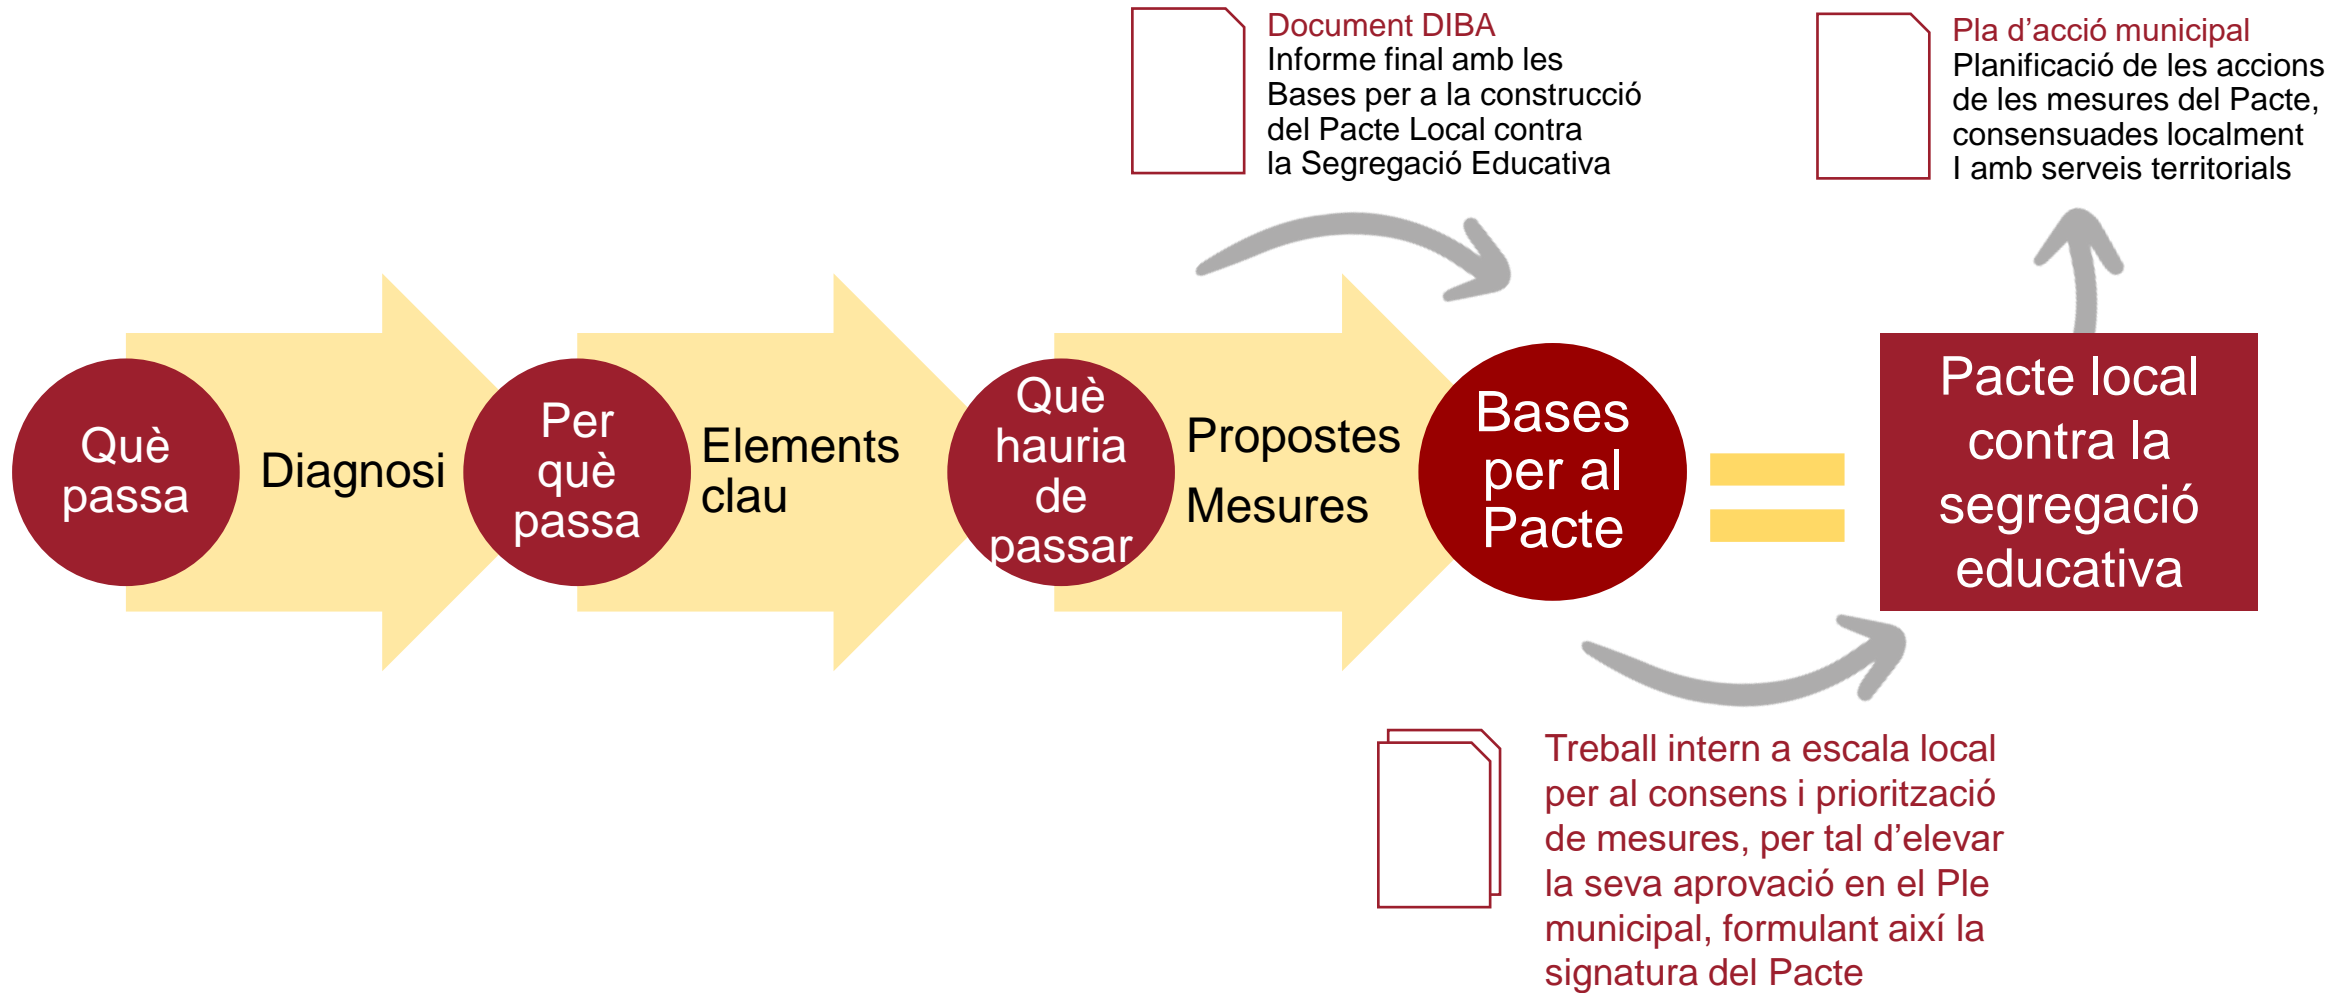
Document DIBA
Informe final amb les Bases per a la construcció del Pacte Local contra la Segregació Educativa

Pla d'acció municipal
Planificació de les accions de les mesures del Pacte, consensuades localment I amb serveis territorials

Què passa

Diagnosi

Per què passa

Elements clau

Què hauria de passar

Propostes

Mesures

Bases per al Pacte

Pacte local contra la segregació educativa

Treball intern a escala local per al consens i priorització de mesures, per tal d'elevar la seva aprovació en el Ple municipal, formulant així la signatura del Pacte